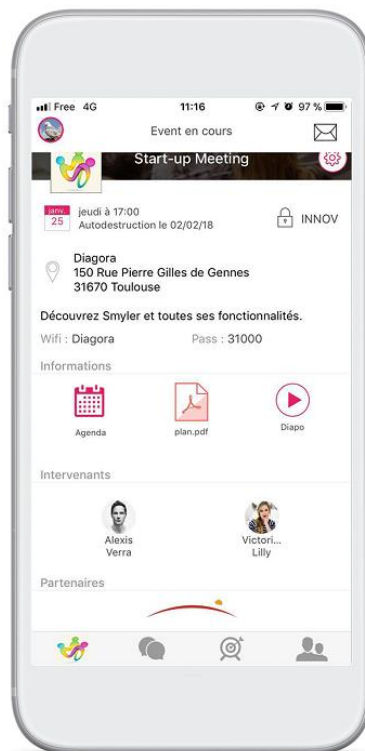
Free 4G 11:16 97 %

Event en cours

Start-up Meeting

janv. 25 jeudi à 17:00
Autodestruction le 02/02/18

INNOV

Diagora
150 Rue Pierre Gilles de Gennes
31670 Toulouse

Découvrez Smyler et toutes ses fonctionnalités.

Wifi : Diagora Pass : 31000

Informations

Agenda plan.pdf Diapo

Intervenants

Alexis Verra

Victori... Lilly

Partenaires